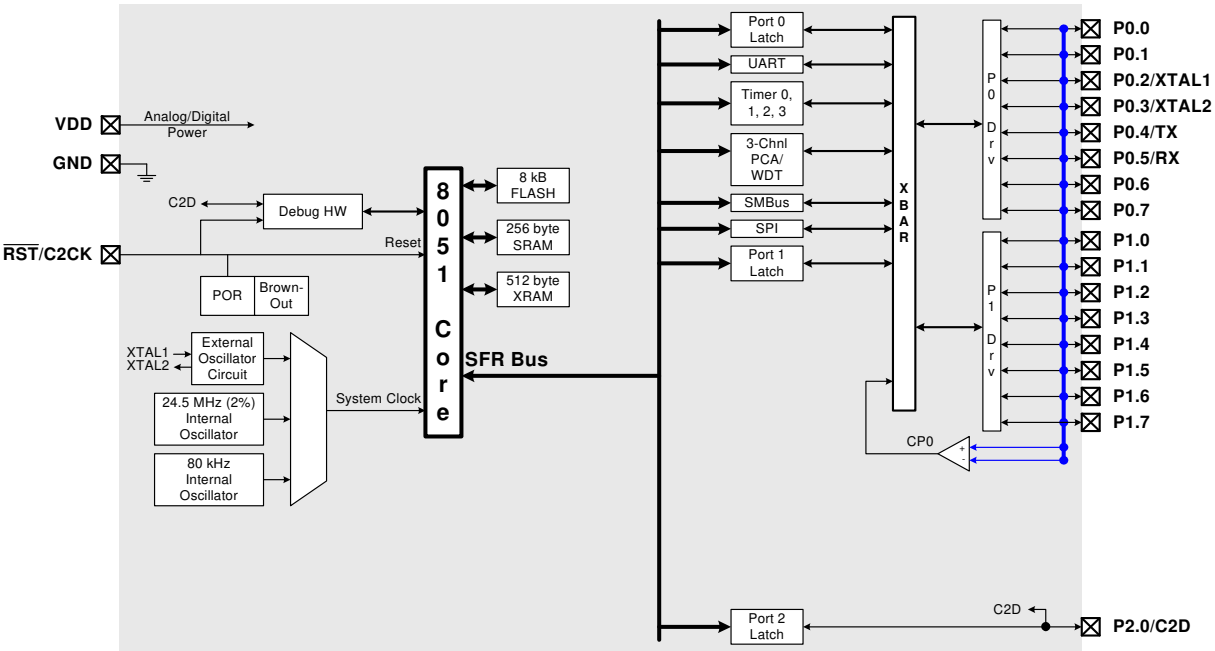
VDD
Analog/Digital Power
GND
C2D
Debug HW
$\overline{RST}$/C2CK
Reset
POR
Brown-Out
8051 Core
8 kB FLASH
256 byte SRAM
512 byte XRAM
XTAL1
XTAL2
External Oscillator Circuit
24.5 MHz (2%) Internal Oscillator
80 kHz Internal Oscillator
System Clock
SFR Bus
Port 0 Latch
UART
Timer 0, 1, 2, 3
3-Chnl PCA/ WDT
SMBus
SPI
Port 1 Latch
XBAR
P0 Drv
P1 Drv
P0.0
P0.1
P0.2/XTAL1
P0.3/XTAL2
P0.4/TX
P0.5/RX
P0.6
P0.7
P1.0
P1.1
P1.2
P1.3
P1.4
P1.5
P1.6
P1.7
CP0
+
-
C2D
Port 2 Latch
P2.0/C2D